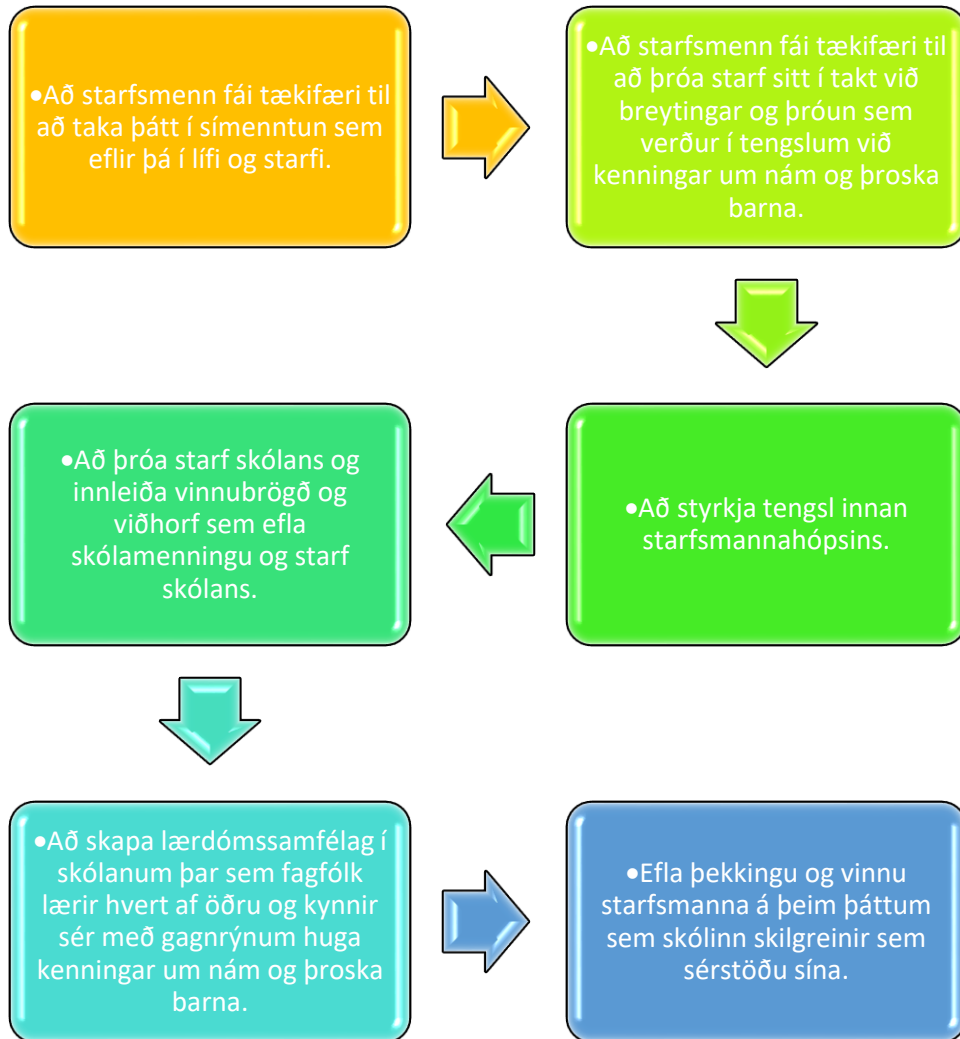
•Að starfsmenn fái tækifæri til að taka þátt í símenntun sem eflir þá í lífi og starfi.

•Að starfsmenn fái tækifæri til að þróa starf sitt í takt við breytingar og þróun sem verður í tengslum við kenningar um nám og þroska barna.

•Að styrkja tengsl innan starfsmannahópsins.

•Að þróa starf skólans og innleiða vinnubrögð og viðhorf sem efla skólamenningu og starf skólans.

•Að skapa lærdómssamfélag í skólanum þar sem fagfólk lærir hvert af öðru og kynnir sér með gagnrýnum huga kenningar um nám og þroska barna.

•Efla þekkingu og vinnu starfsmanna á þeim þáttum sem skólinn skilgreinir sem sérstöðu sína.